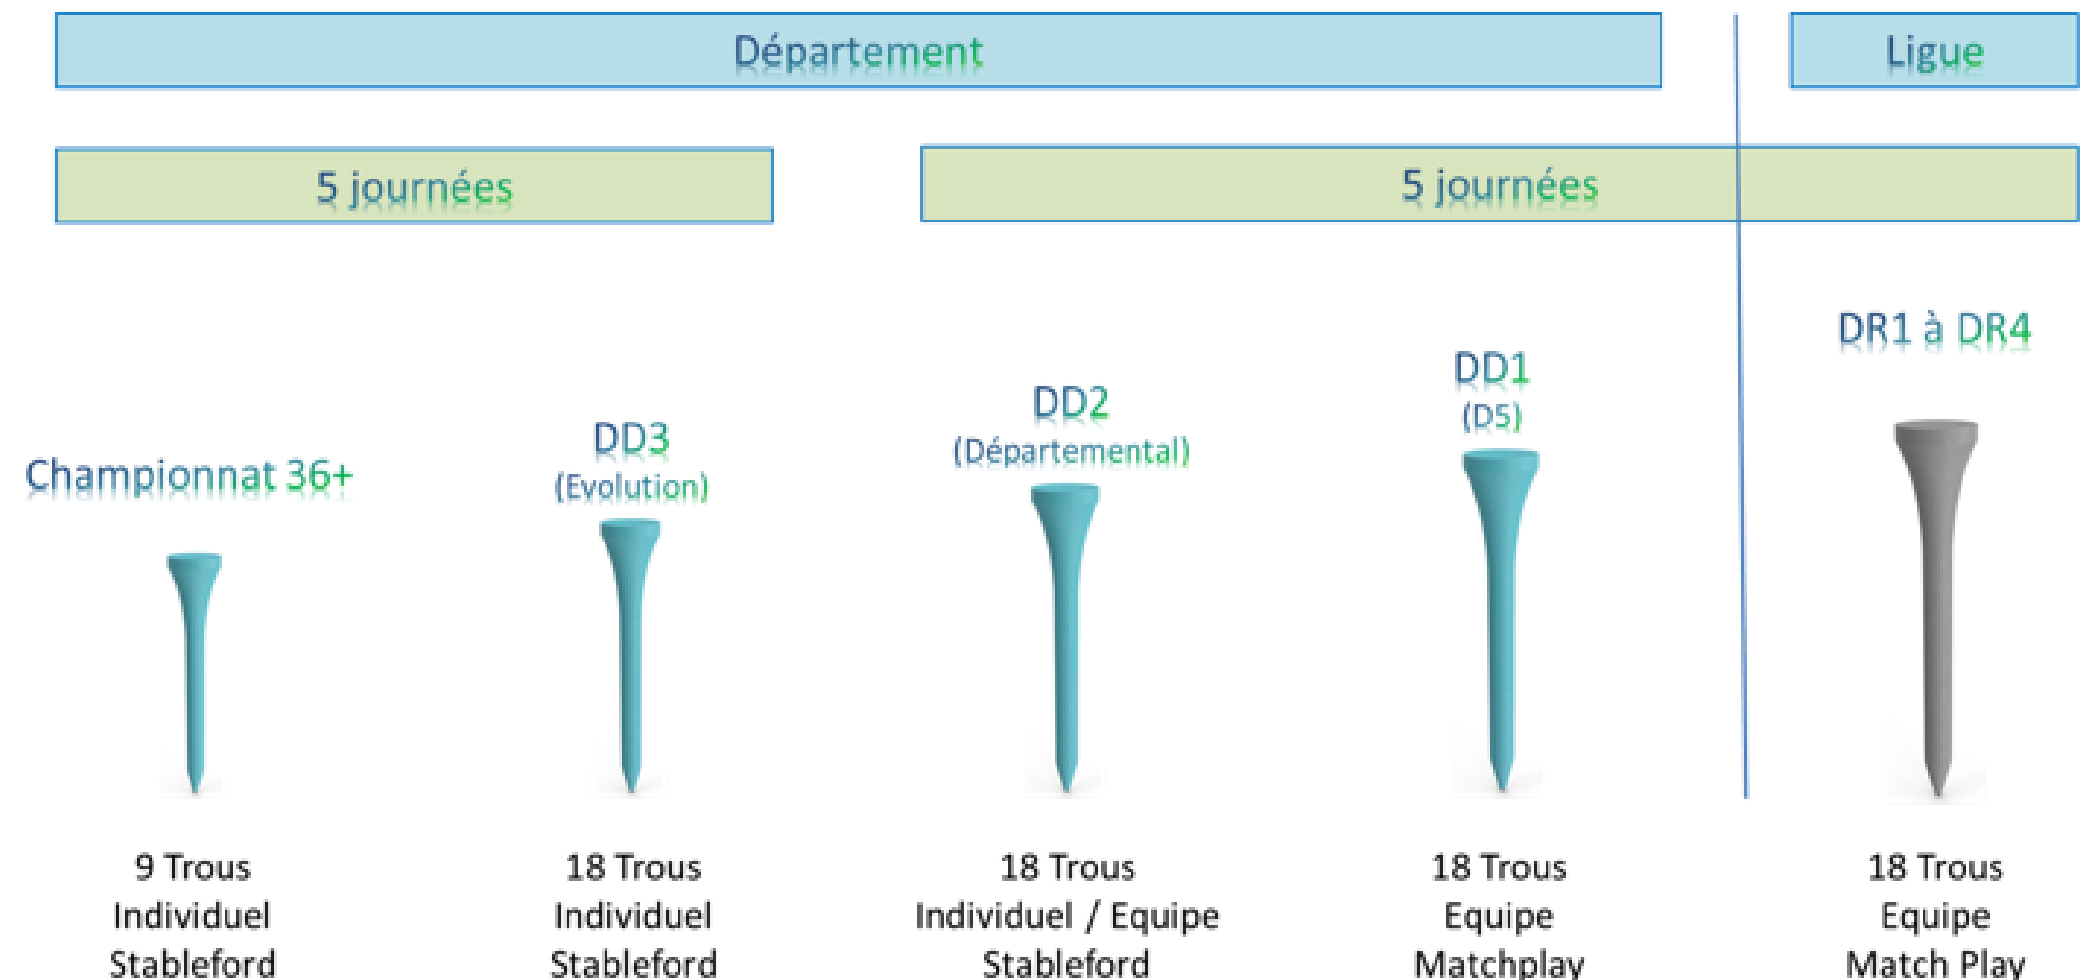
Département

Ligue

5 journées

5 journées

Championnat 36+

9 Trous
Individuel
Stableford

DD3
(Evolution)

18 Trous
Individuel
Stableford

DD2
(Départemental)

18 Trous
Individuel / Equipe
Stableford

DD1
(D5)

18 Trous
Equipe
Matchplay

DR1 à DR4

18 Trous
Equipe
Match Play